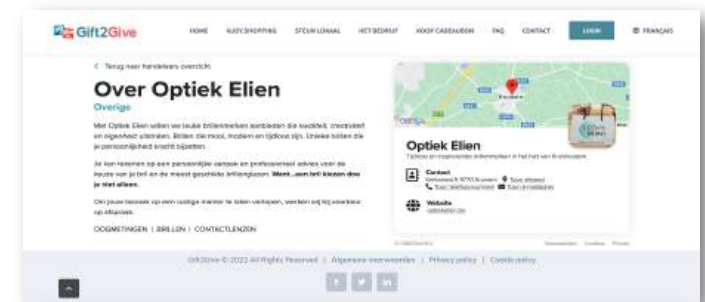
Gift2Give

HOME | KIJK/SHOPPING | STEUN LOKAAL | HET BEDRIJF | KOOP CADEAUBON | FAQ | CONTACT | LOGIN | FRANÇAIS

< Terug naar handelaars overzicht

Over Optiek Elien

Overige

Met Optiek Elien willen we leuke brillenmerken aanbieden die kwaliteit, creativiteit en eigenheid uitstralen. Brillen die mooi, modern en tijdloos zijn. Unieke brillen die je persoonlijkheid kracht bijzetten.

Je kan rekenen op een persoonlijke aanpak en professioneel advies voor de keuze van je bril en de meest geschikte brillenglazen. Want...een bril kiezen doe je niet alleen.

Om jouw bezoek op een rustige manier te laten verlopen, werken wij bij voorkeur op afspraak.

OOGMETINGEN | BRILLEN | CONTACTLENZEN

Optiek Elien

Tijdloze en inspirerende brilmonturen in het hart van Kruishoutem

Contact

Kerkstraat 8 9770 Kruisem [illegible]

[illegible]

Website

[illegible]

Gift2Give © 2022 All Rights Reserved | Algemene voorwaarden | Privacy policy | Cookie policy